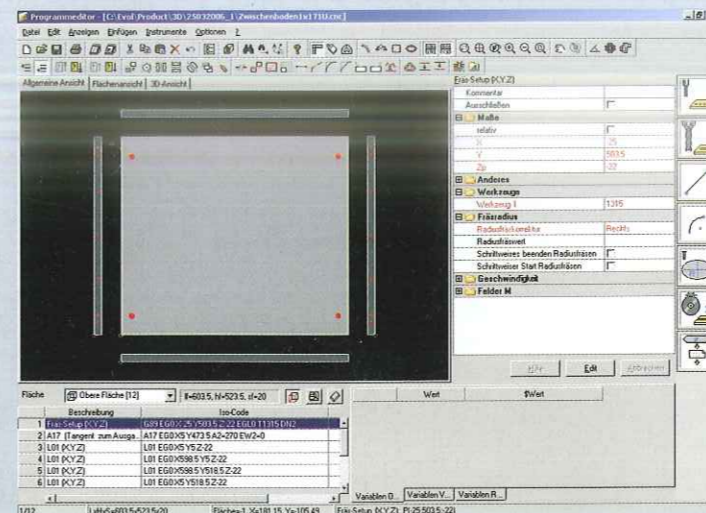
Programmeditor - [C:\Evol\Product\3D\25032006_1\Zwischenboden1x1310.cnc]

Datei Edit Anzeigen Einfügen Instrumente Optionen ?

Allgemeine Ansicht | Flächenansicht | 3D-Ansicht

Fräs-Setup (X,Y,Z)

| | |
|---|---|
| Kommentar | |
| Ausschließen | |
| Maße | |
| relativ | |
| X | 25 |
| Y | 5035 |
| Zp | -22 |
| Anderes | |
| Werkzeuge | |
| Werkzeug 1 | 1315 |
| Fräsradius | |
| Radiuskorrektur | Rechts |
| Radiusfräswert | |
| Schrittweises beenden Radiusfräsen | |
| Schrittweiser Start Radiusfräsen | |
| Geschwindigkeit | |
| Felder M | |

Hilfe | Edit | Abbrechen

Fläche | Obere Fläche [12] | lf=603.5, hf=523.5, sf=20

| | Beschreibung | Iso-Code |
|---|---|---|
| 1 | Fräs-Setup (X,Y,Z) | G89 EG0X-25 Y503.5 Z-22 EGL0 T1315 DN2 |
| 2 | A17 (Tangent. zum Ausga... | A17 EG0X5 Y473.5 A2=270 EW2=0 |
| 3 | L01 (X,Y,Z) | L01 EG0X5 Y5 Z-22 |
| 4 | L01 (X,Y,Z) | L01 EG0X598.5 Y5 Z-22 |
| 5 | L01 (X,Y,Z) | L01 EG0X598.5 Y518.5 Z-22 |
| 6 | L01 (X,Y,Z) | L01 EG0X5 Y518.5 Z-22 |

| Wert | $Wert |
|---|---|

Variablen G... | Variablen V... | Variablen R...

1/12 | Lx/Ly=603.5/523.5/20 | Fläche=1 X=181.15 Y=-105.49 | Fräs-Setup (X,Y,Z) Pt:25,503.5,-22)